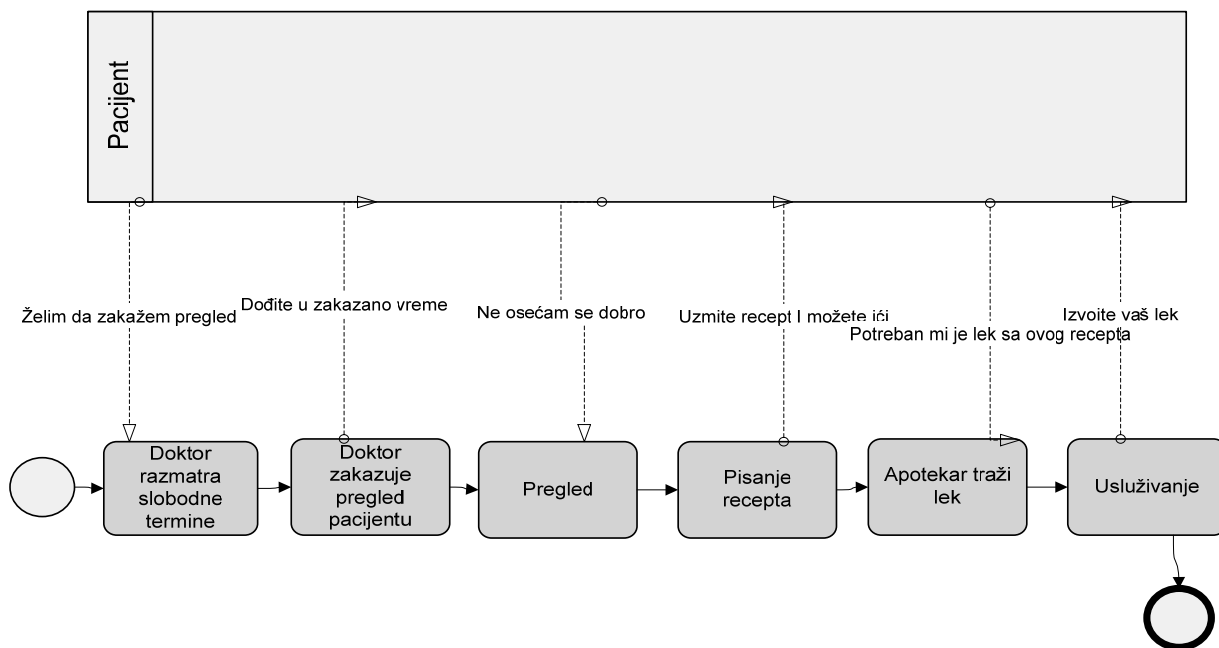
Pacijent

Želim da zakažem pregled

Dođite u zakazano vreme

Ne osećam se dobro

Uzmite recept I možete ići

Potreban mi je lek sa ovog recepta

Izvoite vaš lek

Doktor razmatra slobodne termine

Doktor zakazuje pregled pacijentu

Pregled

Pisanje recepta

Apotekar traži lek

Usluživanje